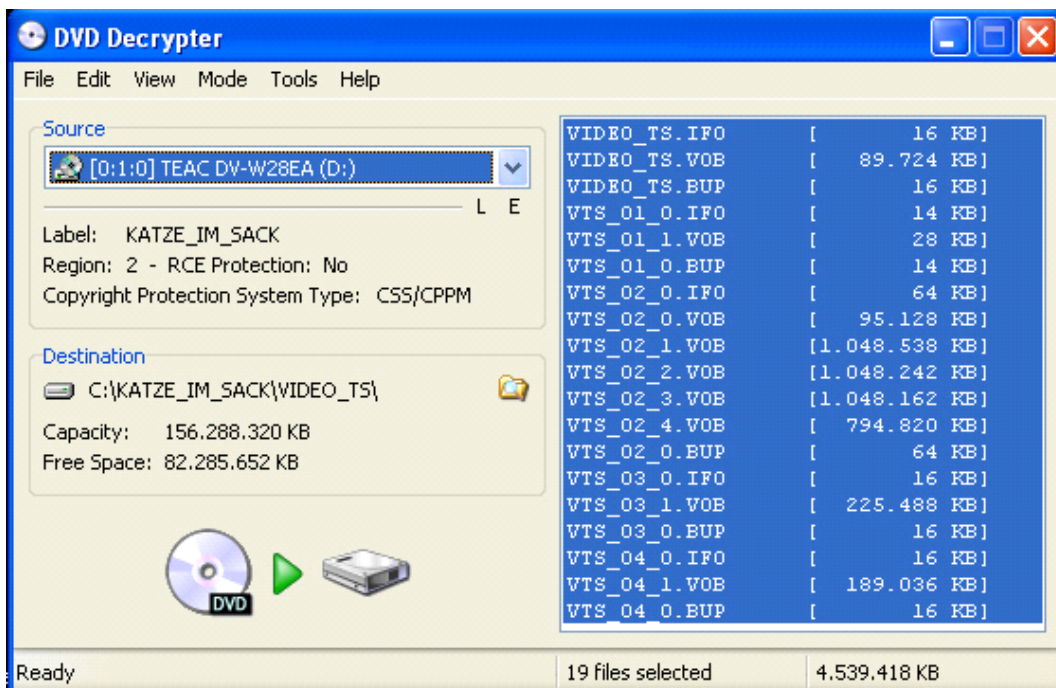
DVD Decrypter

File Edit View Mode Tools Help

Source

[0:1:0] TEAC DV-W28EA (D:)

L E

Label: KATZE_IM_SACK
Region: 2 - RCE Protection: No
Copyright Protection System Type: CSS/CPPM

Destination

C:\KATZE_IM_SACK\VIDEO_TS\

Capacity: 156.288.320 KB
Free Space: 82.285.652 KB

DVD

| | |
|---|---|
| VIDEO_TS.IFO | [ 16 KB] |
| VIDEO_TS.VOB | [ 89.724 KB] |
| VIDEO_TS.BUP | [ 16 KB] |
| VTS_01_0.IFO | [ 14 KB] |
| VTS_01_1.VOB | [ 28 KB] |
| VTS_01_0.BUP | [ 14 KB] |
| VTS_02_0.IFO | [ 64 KB] |
| VTS_02_0.VOB | [ 95.128 KB] |
| VTS_02_1.VOB | [1.048.538 KB] |
| VTS_02_2.VOB | [1.048.242 KB] |
| VTS_02_3.VOB | [1.048.162 KB] |
| VTS_02_4.VOB | [ 794.820 KB] |
| VTS_02_0.BUP | [ 64 KB] |
| VTS_03_0.IFO | [ 16 KB] |
| VTS_03_1.VOB | [ 225.488 KB] |
| VTS_03_0.BUP | [ 16 KB] |
| VTS_04_0.IFO | [ 16 KB] |
| VTS_04_1.VOB | [ 189.036 KB] |
| VTS_04_0.BUP | [ 16 KB] |

Ready | 19 files selected | 4.539.418 KB